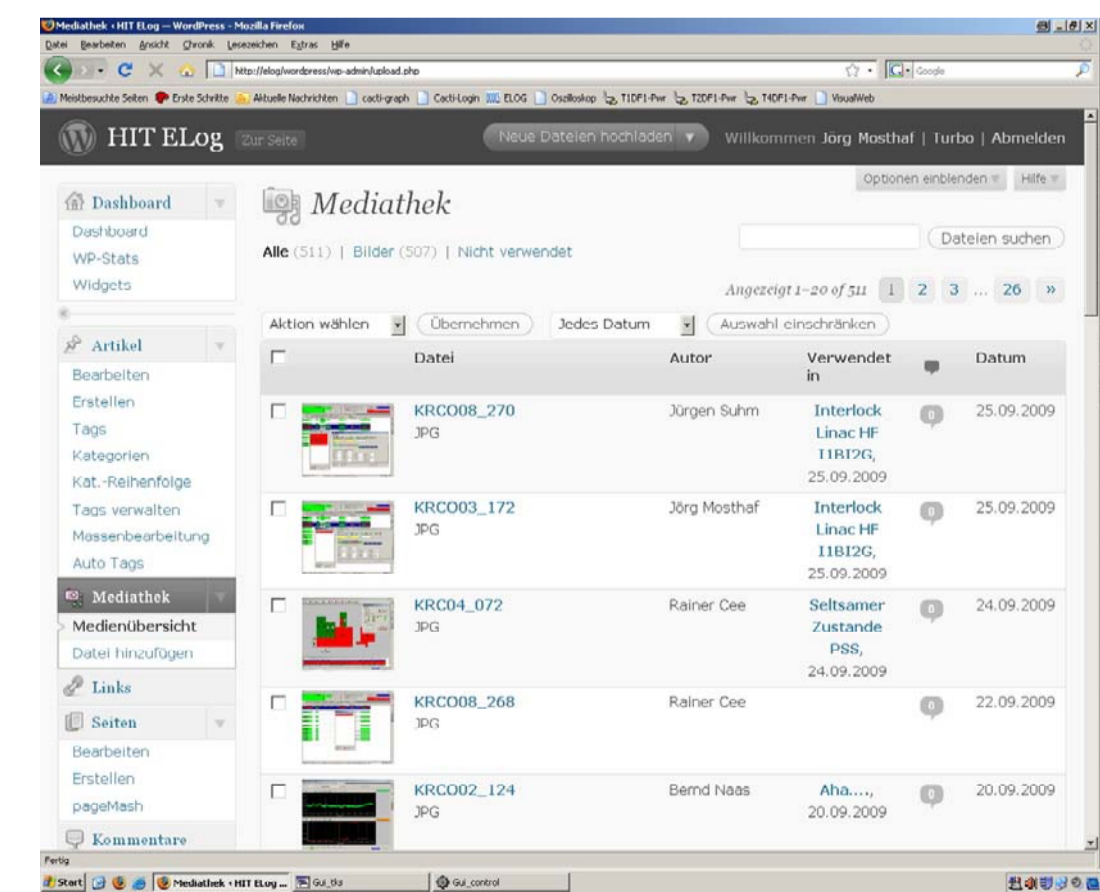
Mediathek ‹ HIT ELog — WordPress - Mozilla Firefox

Datei Bearbeiten Ansicht Chronik Lesezeichen Extras Hilfe

http://elog/wordpress/wp-admin/upload.php

Google

Meistbesuchte Seiten | Erste Schritte | Aktuelle Nachrichten | cacti-graph | Cacti-Login | ELOG | Oszilloskop | T1DF1-Pwr | T2DF1-Pwr | T4DF1-Pwr | VisualWeb

HIT ELog Zur Seite

Neue Dateien hochladen

Willkommen Jörg Mosthaf | Turbo | Abmelden

Optionen einblenden | Hilfe

Dashboard
Dashboard
WP-Stats
Widgets

Artikel
Bearbeiten
Erstellen
Tags
Kategorien
Kat.-Reihenfolge
Tags verwalten
Massenbearbeitung
Auto Tags

Mediathek
Medienübersicht
Datei hinzufügen

Links

Seiten
Bearbeiten
Erstellen
pageMash

Kommentare

Mediathek

Alle (511) | Bilder (507) | Nicht verwendet

Dateien suchen

Angezeigt 1–20 of 511 1 2 3 ... 26 »

Aktion wählen | Übernehmen | Jedes Datum | Auswahl einschränken

| | Datei | Autor | Verwendet in | | Datum |
|---|---|---|---|---|---|
| | KRCO08_270 JPG | Jürgen Suhm | Interlock Linac HF I1BI2G, 25.09.2009 | 0 | 25.09.2009 |
| | KRCO03_172 JPG | Jörg Mosthaf | Interlock Linac HF I1BI2G, 25.09.2009 | 0 | 25.09.2009 |
| | KRC04_072 JPG | Rainer Cee | Seltsamer Zustande PSS, 24.09.2009 | 0 | 24.09.2009 |
| | KRCO08_268 JPG | Rainer Cee | | 0 | 22.09.2009 |
| | KRCO02_124 JPG | Bernd Naas | Aha...., 20.09.2009 | 0 | 20.09.2009 |

Fertig

Start | Mediathek ‹ HIT ELog ... | Gui_tls | Gui_control